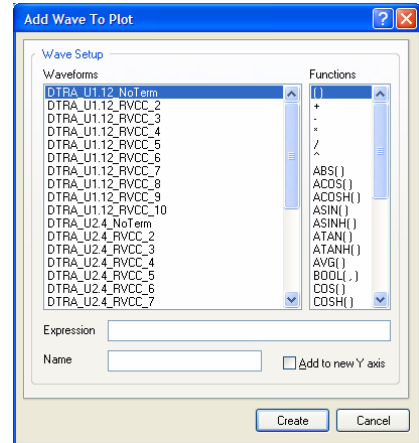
Add Wave To Plot

Wave Setup

Waveforms

DTRA_U1.12_NoTerm
DTRA_U1.12_RVCC_2
DTRA_U1.12_RVCC_3
DTRA_U1.12_RVCC_4
DTRA_U1.12_RVCC_5
DTRA_U1.12_RVCC_6
DTRA_U1.12_RVCC_7
DTRA_U1.12_RVCC_8
DTRA_U1.12_RVCC_9
DTRA_U1.12_RVCC_10
DTRA_U2.4_NoTerm
DTRA_U2.4_RVCC_2
DTRA_U2.4_RVCC_3
DTRA_U2.4_RVCC_4
DTRA_U2.4_RVCC_5
DTRA_U2.4_RVCC_6
DTRA_U2.4_RVCC_7

Functions

()
+
-
*
/
^
ABS()
ACOS()
ACOSH()
ASIN()
ASINH()
ATAN()
ATANH()
AVG()
BOOL(,)
COS()
COSH()

Expression

Name

Add to new Y axis

Create

Cancel